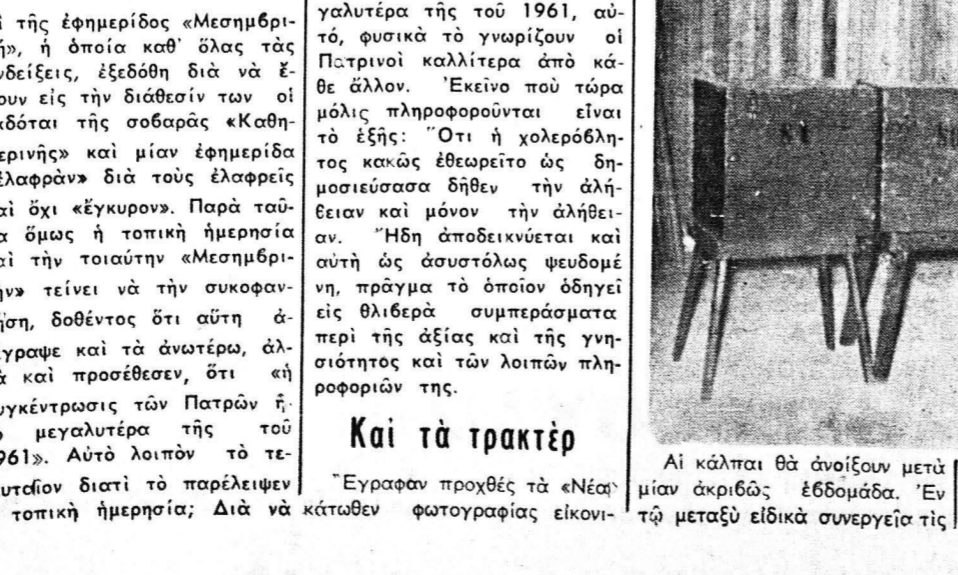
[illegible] τῆς ἐφημερίδος «Μεσημβρι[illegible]», ἡ ὁποία καθ' ὅλας τὰς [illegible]νδείξεις, ἐξεδόθη διὰ νὰ ἔ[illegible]ουν εἰς τὴν διάθεσίν των οἱ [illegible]δόται τῆς σοβαρᾶς «Καθη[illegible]ερινῆς» καὶ μίαν ἐφημερίδα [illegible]λαφρὰν» διὰ τοὺς ἐλαφρεῖς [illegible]αὶ ὄχι «ἔγκυρον». Παρὰ ταῦ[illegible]α ὅμως ἡ τοπικὴ ἡμερησία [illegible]αὶ τὴν τοιαύτην «Μεσημβρι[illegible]ην» τείνει νὰ τὴν συκοφαν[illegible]ήσῃ, δοθέντος ὅτι αὐτὴ ἀ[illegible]γραψε καὶ τὰ ἀνωτέρω, ἀλ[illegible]ὰ καὶ προσέθεσεν, ὅτι «ἡ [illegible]υγκέντρωσις τῶν Πατρῶν ἦ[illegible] μεγαλυτέρα τῆς τοῦ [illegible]961». Αὐτὸ λοιπὸν τὸ τε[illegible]υταῖον διατί τὸ παρέλειψεν τοπικὴ ἡμερησία; Διὰ νὰ

γαλυτέρα τῆς τοῦ 1961, αὐτό, φυσικὰ τὸ γνωρίζουν οἱ Πατρινοὶ καλλίτερα ἀπὸ κάθε ἄλλον. Ἐκεῖνο ποὺ τώρα μόλις πληροφοροῦνται εἶναι τὸ ἑξῆς: Ὅτι ἡ χολερόβλητος κακῶς ἐθεωρεῖτο ὡς δημοσιεύσασα δῆθεν τὴν ἀλήθειαν καὶ μόνον τὴν ἀλήθειαν. Ἤδη ἀποδεικνύεται καὶ αὐτὴ ὡς ἀσυστόλως ψευδομένη, πρᾶγμα τὸ ὁποῖον ὁδηγεῖ εἰς θλιβερὰ συμπεράσματα περὶ τῆς ἀξίας καὶ τῆς γνησιότητος καὶ τῶν λοιπῶν πληροφοριῶν της.

Καὶ τὰ τρακτὲρ

Ἔγραφαν προχθὲς τὰ «Νέα» κάτωθεν φωτογραφίας εἰκονι-

Αἱ κάλπαι θὰ ἀνοίξουν μετὰ μίαν ἀκριβῶς ἑβδομάδα. Ἐν τῷ μεταξὺ εἰδικὰ συνεργεῖα τὶς